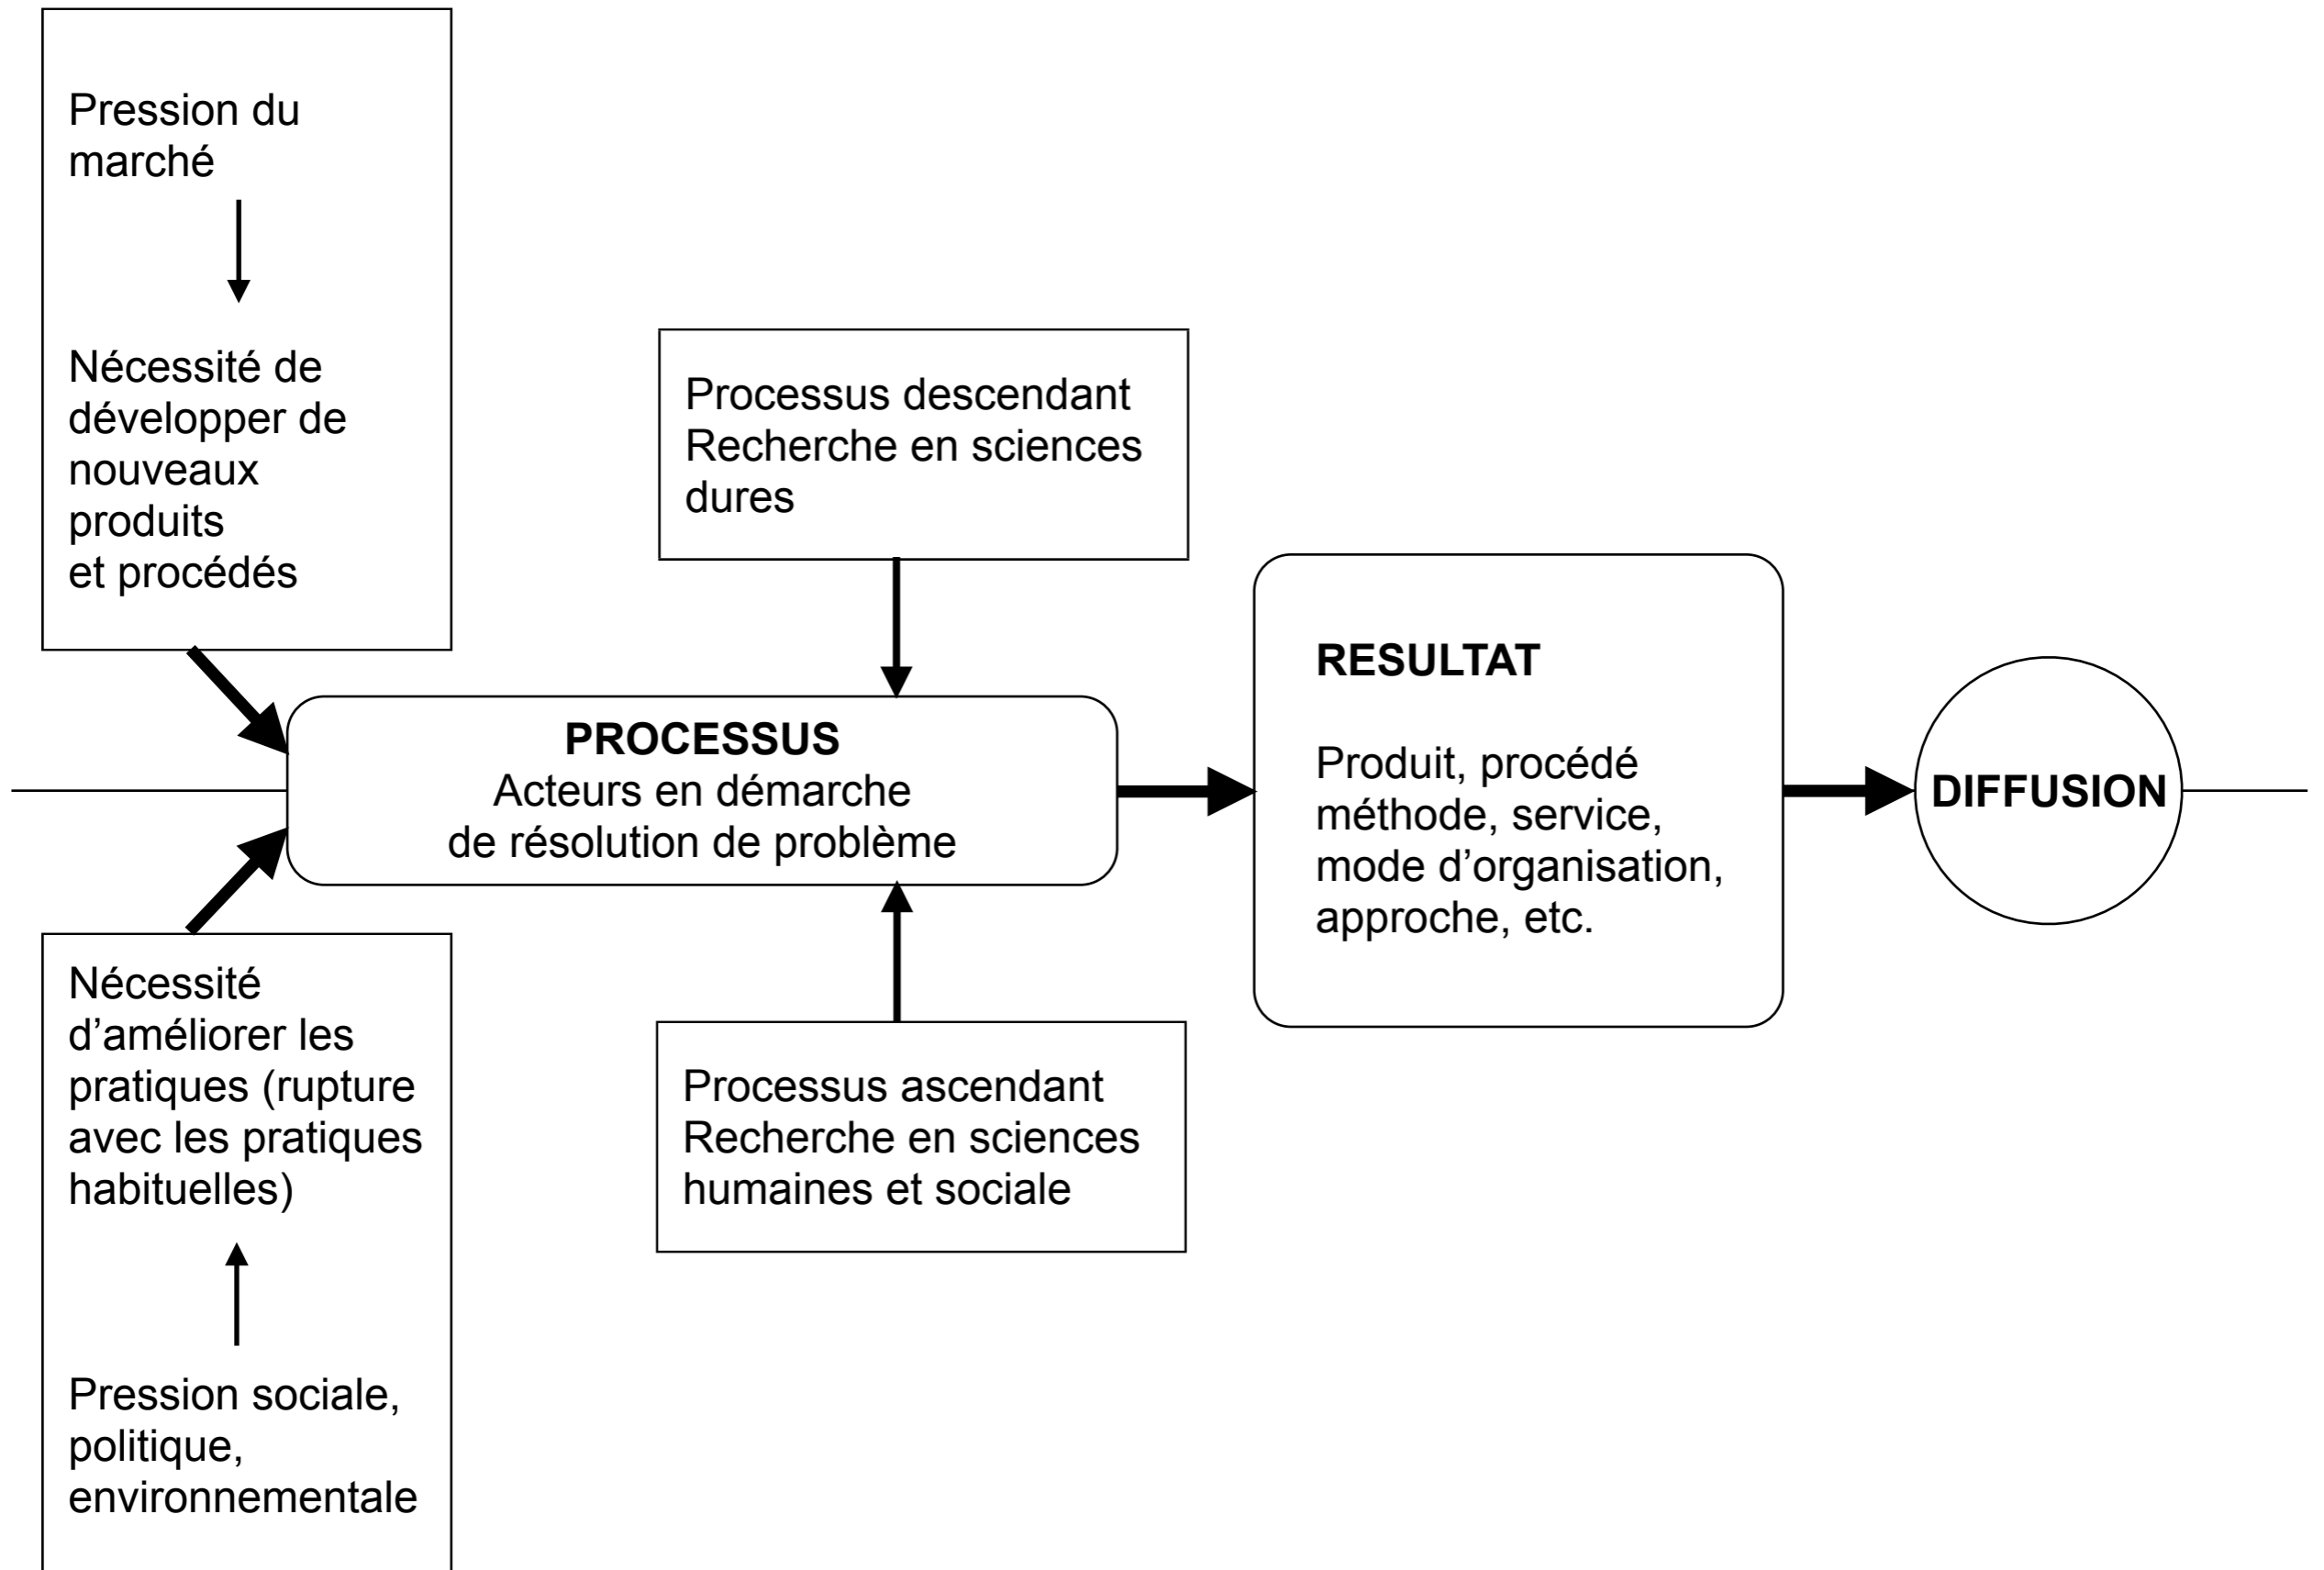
Pression du marché

Nécessité de développer de nouveaux produits et procédés

Processus descendant
Recherche en sciences dures

PROCESSUS
Acteurs en démarche de résolution de problème

RESULTAT

Produit, procédé méthode, service, mode d'organisation, approche, etc.

DIFFUSION

Nécessité d'améliorer les pratiques (rupture avec les pratiques habituelles)

Pression sociale, politique, environnementale

Processus ascendant
Recherche en sciences humaines et sociale